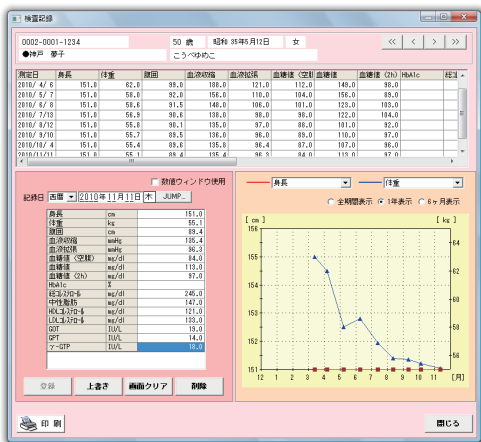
検査記録

0002-0001-1234
●神戸　夢子
50 歳　昭和 35年6月12日　女
こうべゆめこ

<<　<　>　>>

| 測定日 | 身長 | 体重 | 腹囲 | 血液収縮 | 血液拡張 | 血糖値（空腹） | 血糖値 | 血糖値（2h） | HbA1c | 総コレ |
|---|---|---|---|---|---|---|---|---|---|---|
| 2010/ 4/ 6 | 151.0 | 62.0 | 99.0 | 188.0 | 121.0 | 112.0 | 149.0 | 98.0 | | |
| 2010/ 5/ 7 | 151.0 | 58.0 | 92.0 | 156.0 | 110.0 | 104.0 | 156.0 | 89.0 | | |
| 2010/ 6/ 8 | 151.0 | 58.6 | 91.5 | 148.0 | 106.0 | 101.0 | 123.0 | 103.0 | | |
| 2010/ 7/13 | 151.0 | 56.9 | 90.6 | 138.0 | 98.0 | 98.0 | 122.0 | 104.0 | | |
| 2010/ 8/12 | 151.0 | 55.8 | 90.1 | 135.0 | 97.0 | 88.0 | 101.0 | 92.0 | | |
| 2010/ 9/10 | 151.0 | 55.7 | 89.5 | 136.0 | 96.0 | 89.0 | 110.0 | 97.0 | | |
| 2010/10/ 4 | 151.0 | 55.4 | 89.6 | 135.8 | 96.4 | 87.0 | 107.0 | 96.0 | | |
| 2010/11/11 | 151.0 | 55.1 | 89.4 | 135.4 | 96.3 | 84.0 | 113.0 | 97.0 | | |

数値ウィンドウ使用
記録日 西暦 2010年11月11日 木 JUMP...

| 身長 | cm | 151.0 |
|---|---|---|
| 体重 | kg | 55.1 |
| 腹囲 | cm | 89.4 |
| 血液収縮 | mmHg | 135.4 |
| 血液拡張 | mmHg | 96.3 |
| 血糖値（空腹） | mg/dl | 84.0 |
| 血糖値 | mg/dl | 113.0 |
| 血糖値（2h） | mg/dl | 97.0 |
| HbA1c | % | |
| 総コレステロール | mg/dl | 245.0 |
| 中性脂肪 | mg/dl | 147.0 |
| HDLコレステロール | mg/dl | 121.0 |
| LDLコレステロール | mg/dl | 133.0 |
| GOT | IU/L | 19.0 |
| GPT | IU/L | 14.0 |
| γ-GTP | IU/L | 18.0 |

登録　上書き　画面クリア　削除

身長　体重
全期間表示　1年表示　6ヶ月表示

[ cm ]　[ kg ]
156　155　154　153　152　151
64　62　60　58　56
12　1　2　3　4　5　6　7　8　9　10　11　12　[月]

印刷
閉じる